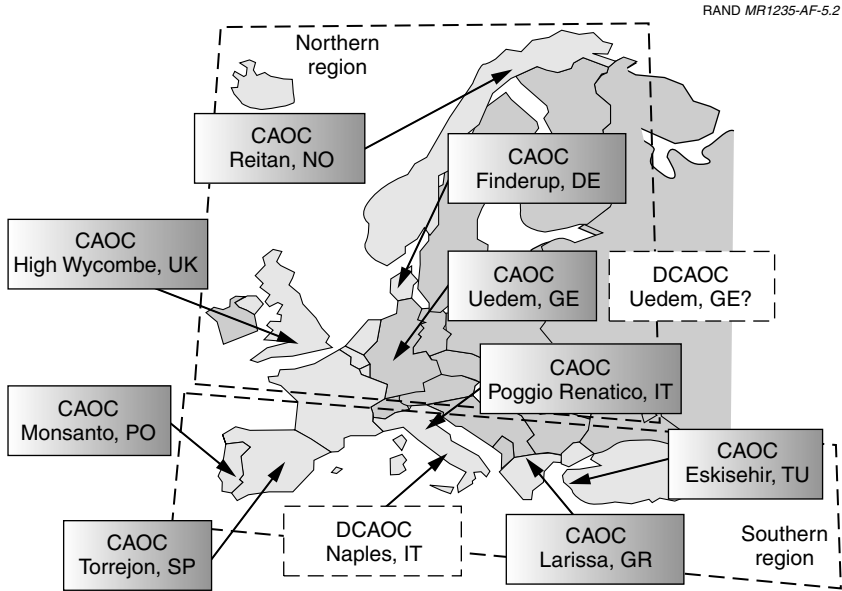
RAND MR1235-AF-5.2

Northern region

CAOC Reitan, NO

CAOC Finderup, DE

CAOC High Wycombe, UK

CAOC Uedem, GE

DCAOC Uedem, GE?

CAOC Poggio Renatico, IT

CAOC Monsanto, PO

CAOC Eskisehir, TU

CAOC Torrejon, SP

DCAOC Naples, IT

CAOC Larissa, GR

Southern region